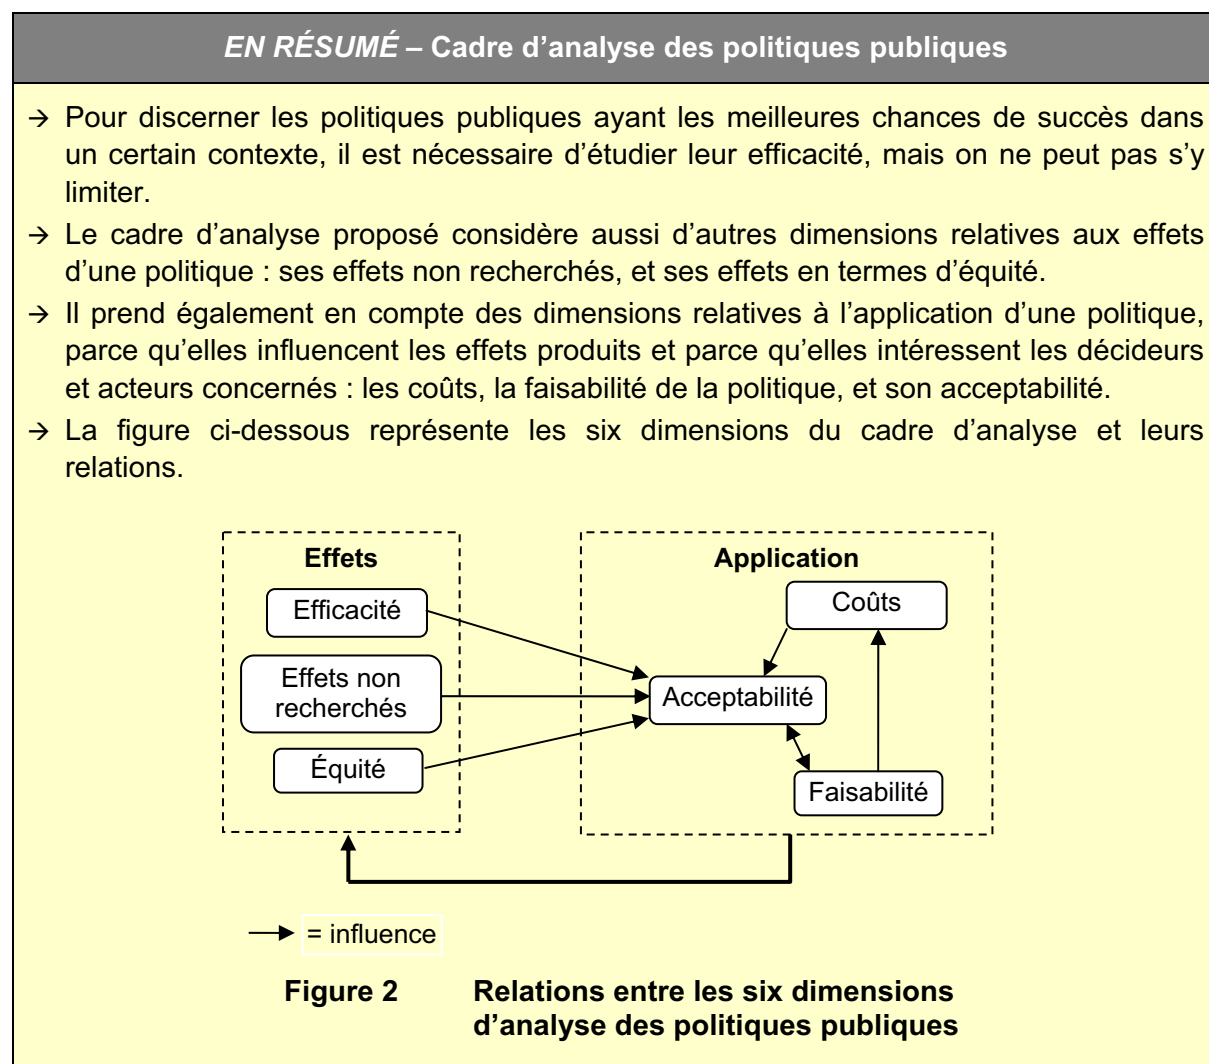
EN RÉSUMÉ – Cadre d'analyse des politiques publiques

→ Pour discerner les politiques publiques ayant les meilleures chances de succès dans un certain contexte, il est nécessaire d'étudier leur efficacité, mais on ne peut pas s'y limiter.

→ Le cadre d'analyse proposé considère aussi d'autres dimensions relatives aux effets d'une politique : ses effets non recherchés, et ses effets en termes d'équité.

→ Il prend également en compte des dimensions relatives à l'application d'une politique, parce qu'elles influencent les effets produits et parce qu'elles intéressent les décideurs et acteurs concernés : les coûts, la faisabilité de la politique, et son acceptabilité.

→ La figure ci-dessous représente les six dimensions du cadre d'analyse et leurs relations.

Effets
Efficacité
Effets non recherchés
Équité

Application
Coûts
Acceptabilité
Faisabilité

= influence

Figure 2 Relations entre les six dimensions d'analyse des politiques publiques